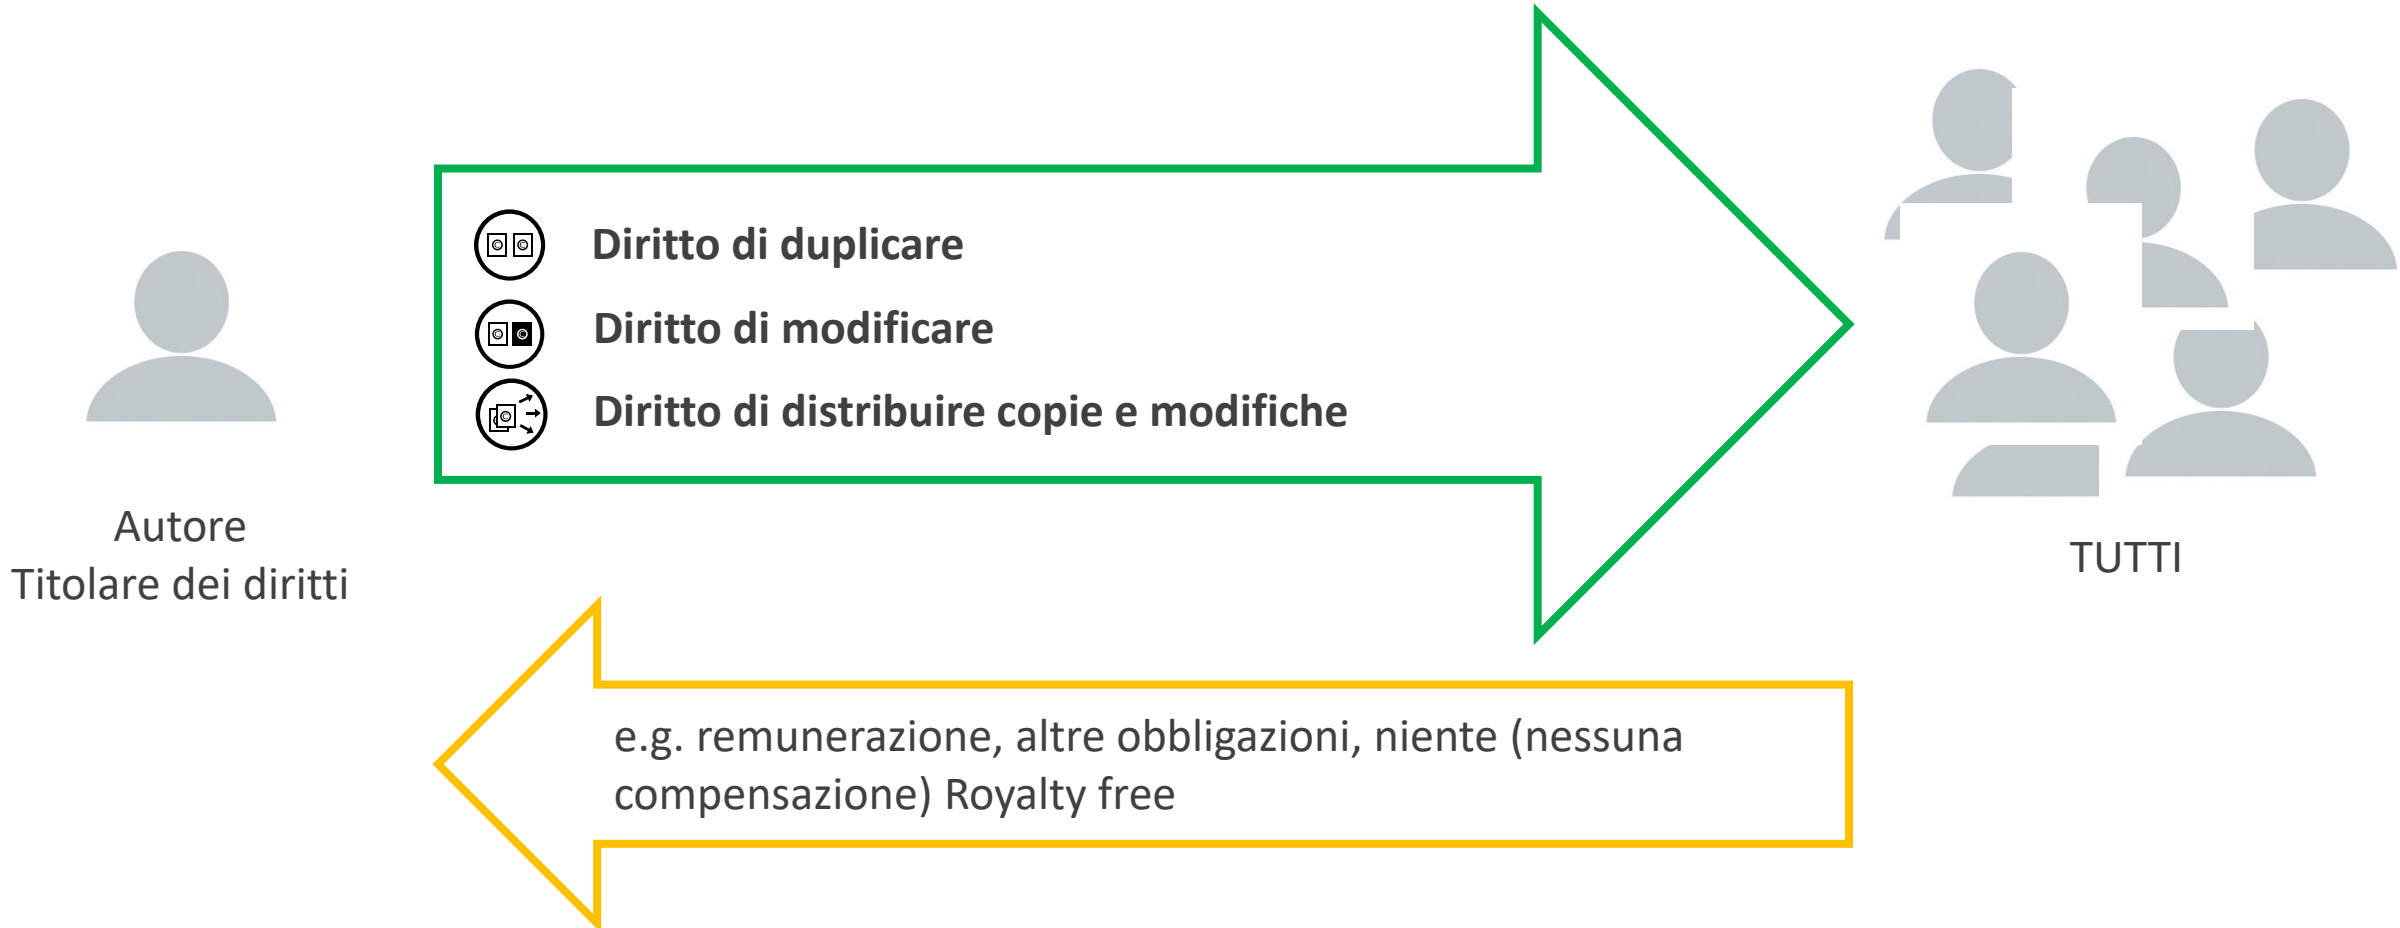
Diritto di duplicare

Diritto di modificare

Diritto di distribuire copie e modifiche

Autore
Titolare dei diritti

TUTTI

e.g. remunerazione, altre obbligazioni, niente (nessuna compensazione) Royalty free